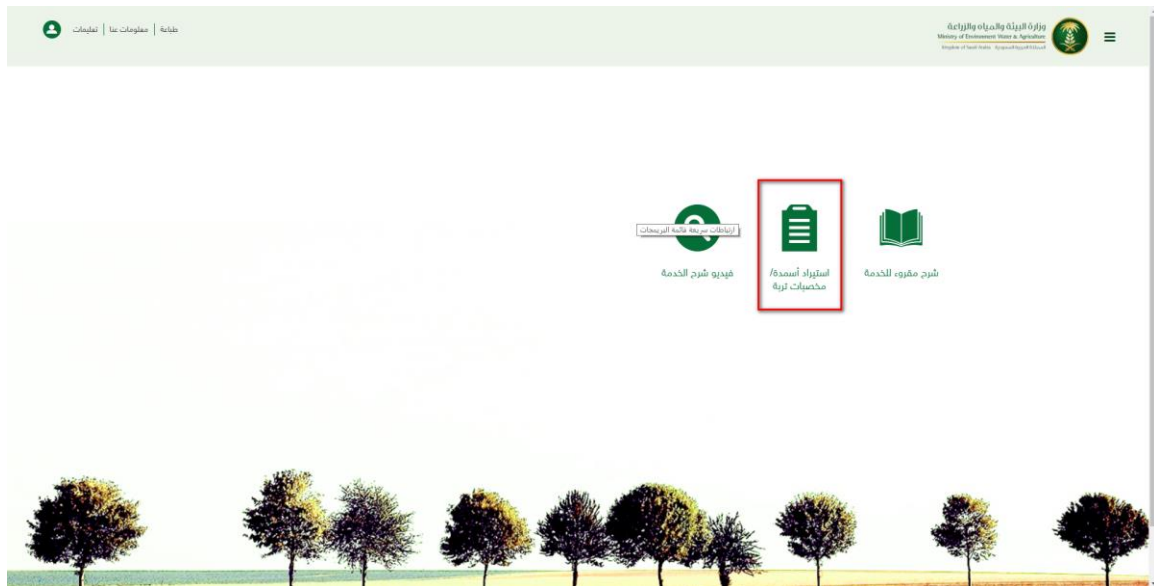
وزارة البيئة والمياه والزراعة
Ministry of Environment Water & Agriculture
Kingdom of Saudi Arabia المملكة العربية السعودية

طباعة | معلومات عنا | تعليمات

ارتباطات سريعة قائمة البرمجيات

شرح مقروء للخدمة

استيراد أسمدة/ مخصبات تربة

فيديو شرح الخدمة